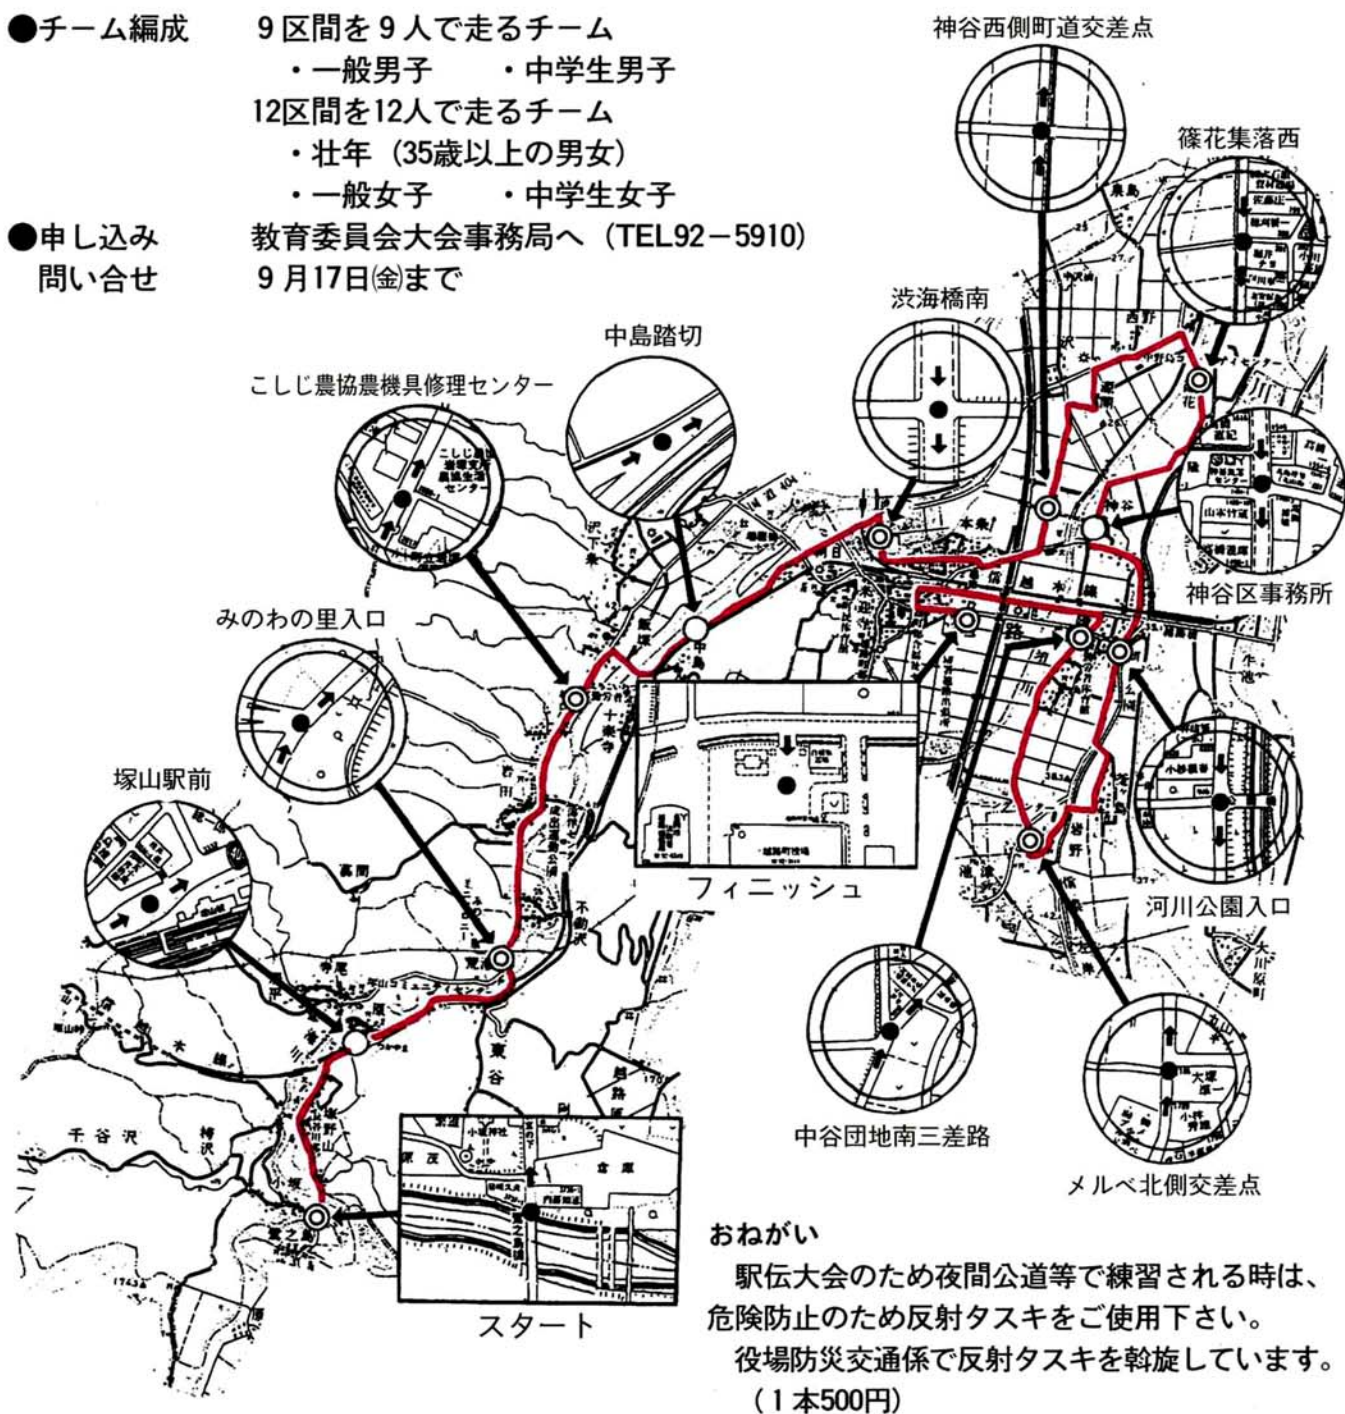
●チーム編成　９区間を９人で走るチーム
・一般男子　・中学生男子
12区間を12人で走るチーム
・壮年（35歳以上の男女）
・一般女子　・中学生女子

●申し込み 問い合せ　教育委員会大会事務局へ（TEL92－5910）
９月17日㈮まで

神谷西側町道交差点

篠花集落西

渋海橋南

中島踏切

こしじ農協農機具修理センター

神谷区事務所

みのわの里入口

塚山駅前

フィニッシュ

河川公園入口

中谷団地南三差路

メルベ北側交差点

スタート

おねがい
駅伝大会のため夜間公道等で練習される時は、危険防止のため反射タスキをご使用下さい。
役場防災交通係で反射タスキを斡旋しています。（１本500円）